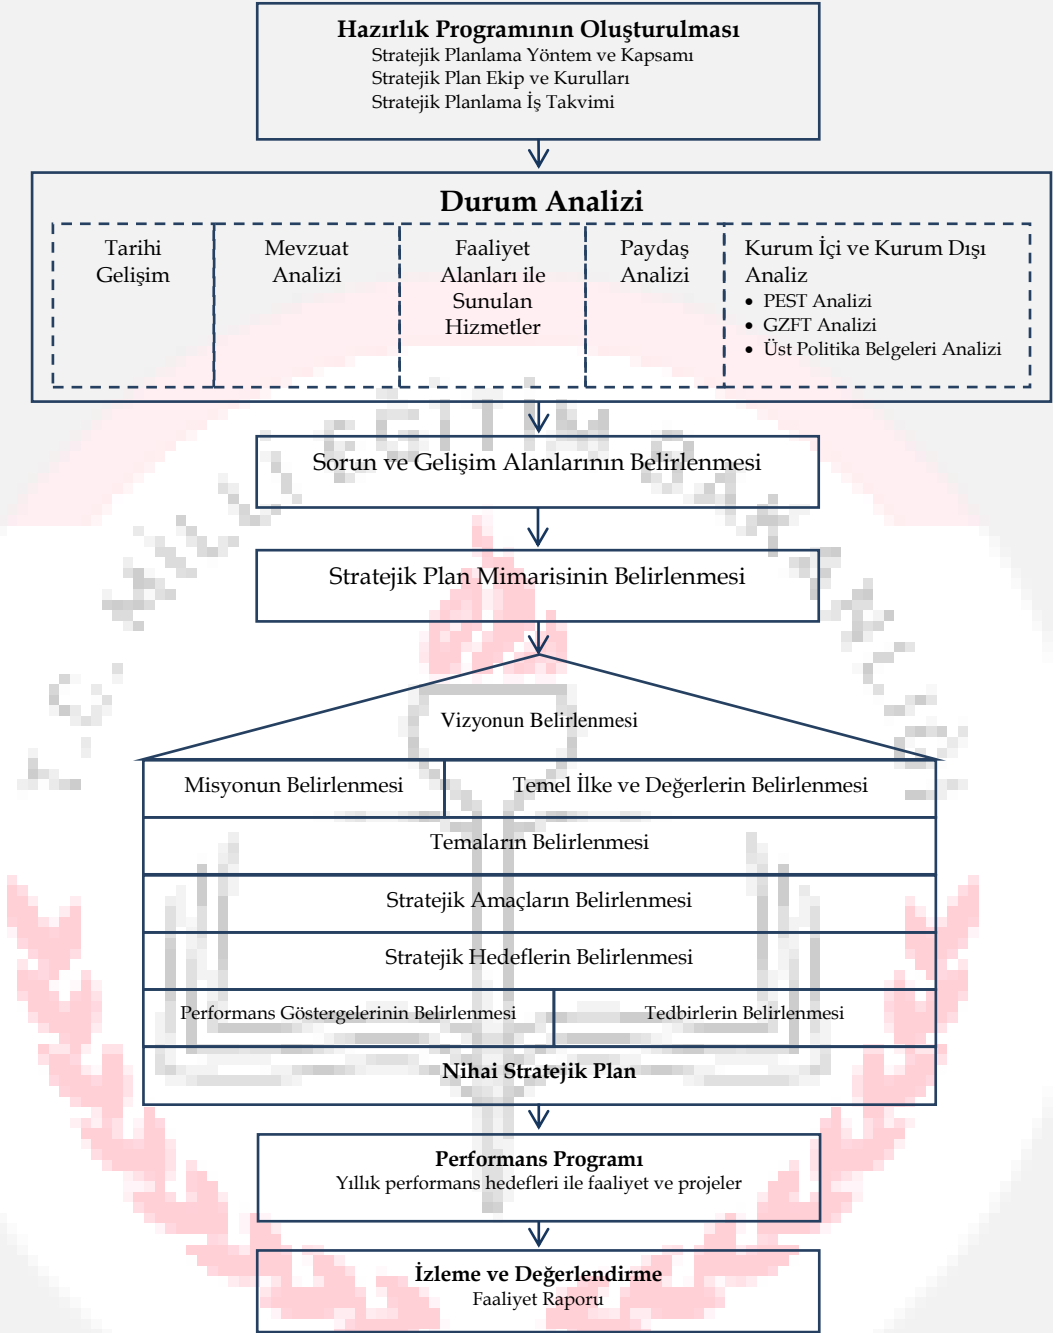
**Hazırlık Programının Oluşturulması**
Stratejik Planlama Yöntem ve Kapsamı
Stratejik Plan Ekip ve Kurulları
Stratejik Planlama İş Takvimi

**Durum Analizi**

Tarihi Gelişim

Mevzuat Analizi

Faaliyet Alanları ile Sunulan Hizmetler

Paydaş Analizi

Kurum İçi ve Kurum Dışı Analiz
- PEST Analizi
- GZFT Analizi
- Üst Politika Belgeleri Analizi

Sorun ve Gelişim Alanlarının Belirlenmesi

Stratejik Plan Mimarisinin Belirlenmesi

Vizyonun Belirlenmesi

Misyonun Belirlenmesi

Temel İlke ve Değerlerin Belirlenmesi

Temaların Belirlenmesi

Stratejik Amaçların Belirlenmesi

Stratejik Hedeflerin Belirlenmesi

Performans Göstergelerinin Belirlenmesi

Tedbirlerin Belirlenmesi

**Nihai Stratejik Plan**

**Performans Programı**
Yıllık performans hedefleri ile faaliyet ve projeler

**İzleme ve Değerlendirme**
Faaliyet Raporu